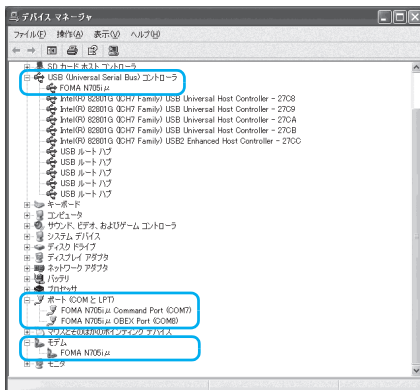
デバイス マネージャ

ファイル(F) 操作(A) 表示(V) ヘルプ(H)

SD ホスト コントローラ
USB (Universal Serial Bus) コントローラ
FOMA N705iμ
Intel(R) 82801G (ICH7 Family) USB Universal Host Controller - 27C8
Intel(R) 82801G (ICH7 Family) USB Universal Host Controller - 27C9
Intel(R) 82801G (ICH7 Family) USB Universal Host Controller - 27CA
Intel(R) 82801G (ICH7 Family) USB Universal Host Controller - 27CB
Intel(R) 82801G (ICH7 Family) USB2 Enhanced Host Controller - 27CC
USB ルート ハブ
USB ルート ハブ
USB ルート ハブ
USB ルート ハブ
USB ルート ハブ
キーボード
コンピュータ
サウンド、ビデオ、およびゲーム コントローラ
システム デバイス
ディスク ドライブ
ディスプレイ アダプタ
ネットワーク アダプタ
バッテリ
プロセッサ
ポート (COM と LPT)
FOMA N705iμ Command Port (COM7)
FOMA N705iμ OBEX Port (COM8)
マウスとそのほかのポインティング デバイス
モデム
FOMA N705iμ
モニタ